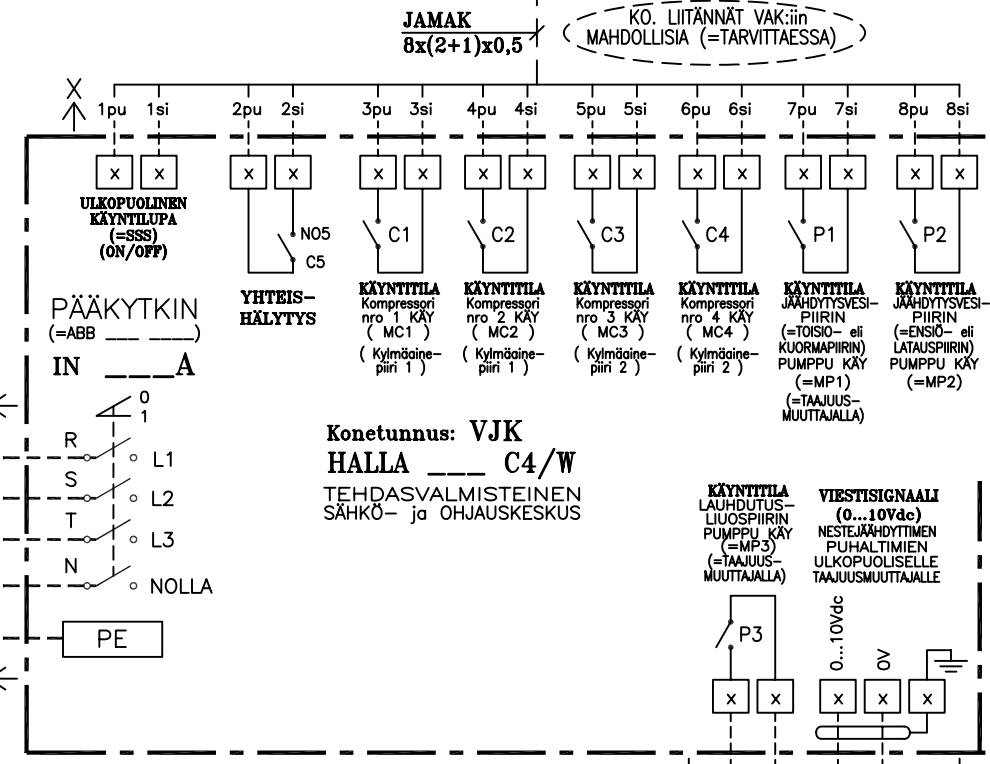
JAMAK
8x(2+1)x0,5

KO. LIITÄNNÄT VAK:iin MAHDOLLISIA (=TARVITTAESSA)

X

1pu 1si 2pu 2si 3pu 3si 4pu 4si 5pu 5si 6pu 6si 7pu 7si 8pu 8si

x x x x x x x x x x x x x x x x

ULKOPUOLINEN KÄYNTILUPA (=SSS) (ON/OFF)

N05
C5

YHTEIS- HÄLYTYS

C1 C2 C3 C4 P1 P2

KÄYNTITILA Kompressori nro 1 KÄY ( MC1 ) ( Kylmäaine- piiri 1 )

KÄYNTITILA Kompressori nro 2 KÄY ( MC2 ) ( Kylmäaine- piiri 1 )

KÄYNTITILA Kompressori nro 3 KÄY ( MC3 ) ( Kylmäaine- piiri 2 )

KÄYNTITILA Kompressori nro 4 KÄY ( MC4 ) ( Kylmäaine- piiri 2 )

KÄYNTITILA JÄÄHDYTYSVESI- PIIRIN (=TOISIO- eli KUORMAPIIRIN) PUMPPU KÄY (=MP1) (=TAAJUUS- MUUTTAJALLA)

KÄYNTITILA JÄÄHDYTYSVESI- PIIRIN (=ENSIÖ- eli LATAUSPIIRIN) PUMPPU KÄY (=MP2)

PÄÄKYTKIN (=ABB ___ ____)

IN ___A

0
1

R
L1
S
L2
T
L3
N
NOLLA

PE

Konetunnus: VJK
HALLA ___ C4/W

TEHDASVALMISTEINEN SÄHKÖ- ja OHJAUSKESKUS

KÄYNTITILA LAUHDUTUS- LIUOSPIIRIN PUMPPU KÄY (=MP3) (=TAAJUUS- MUUTTAJALLA)

P3

VIESTISIGNAALI (0...10Vdc) NESTEJÄÄHDYTTIMEN PUHALTIMIEN ULKOPUOLISELLE TAAJUUSMUUTTAJALLE

0...10Vdc
0V

x x x x x